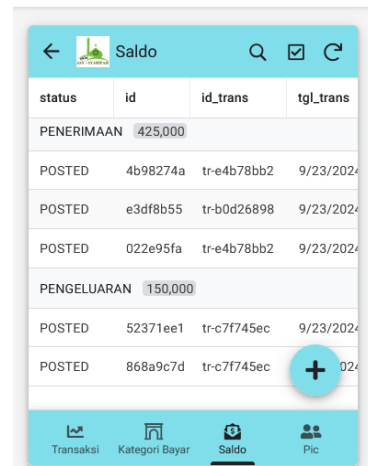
Saldo

| status | id | id_trans | tgl_trans |
|---|---|---|---|
| PENERIMAAN 425,000 | | | |
| POSTED | 4b98274a | tr-e4b78bb2 | 9/23/2024 |
| POSTED | e3df8b55 | tr-b0d26898 | 9/23/2024 |
| POSTED | 022e95fa | tr-e4b78bb2 | 9/23/2024 |
| PENGELUARAN 150,000 | | | |
| POSTED | 52371ee1 | tr-c7f745ec | 9/23/2024 |
| POSTED | 868a9c7d | tr-c7f745ec | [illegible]024 |

+

Transaksi Kategori Bayar Saldo Pic